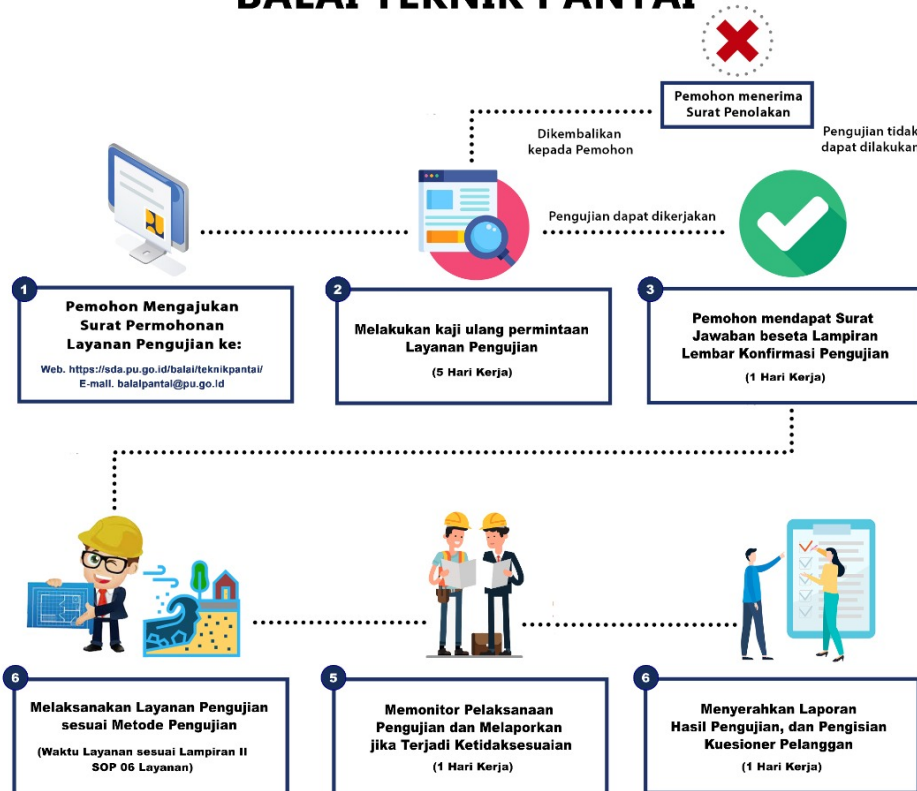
BALAI TEKNIK PANTAI

Pemohon menerima Surat Penolakan

Dikembalikan kepada Pemohon

Pengujian tidak dapat dilakukan

Pengujian dapat dikerjakan

1
Pemohon Mengajukan Surat Permohonan Layanan Pengujian ke:
Web. https://sda.pu.go.id/balai/teknikpantai/
E-mail. balaipantai@pu.go.id

2
Melakukan kaji ulang permintaan Layanan Pengujian
(5 Hari Kerja)

3
Pemohon mendapat Surat Jawaban beseta Lampiran Lembar Konfirmasi Pengujian
(1 Hari Kerja)

6
Melaksanakan Layanan Pengujian sesuai Metode Pengujian
(Waktu Layanan sesuai Lampiran II SOP 06 Layanan)

5
Memonitor Pelaksanaan Pengujian dan Melaporkan jika Terjadi Ketidaksesuaian
(1 Hari Kerja)

6
Menyerahkan Laporan Hasil Pengujian, dan Pengisian Kuesioner Pelanggan
(1 Hari Kerja)